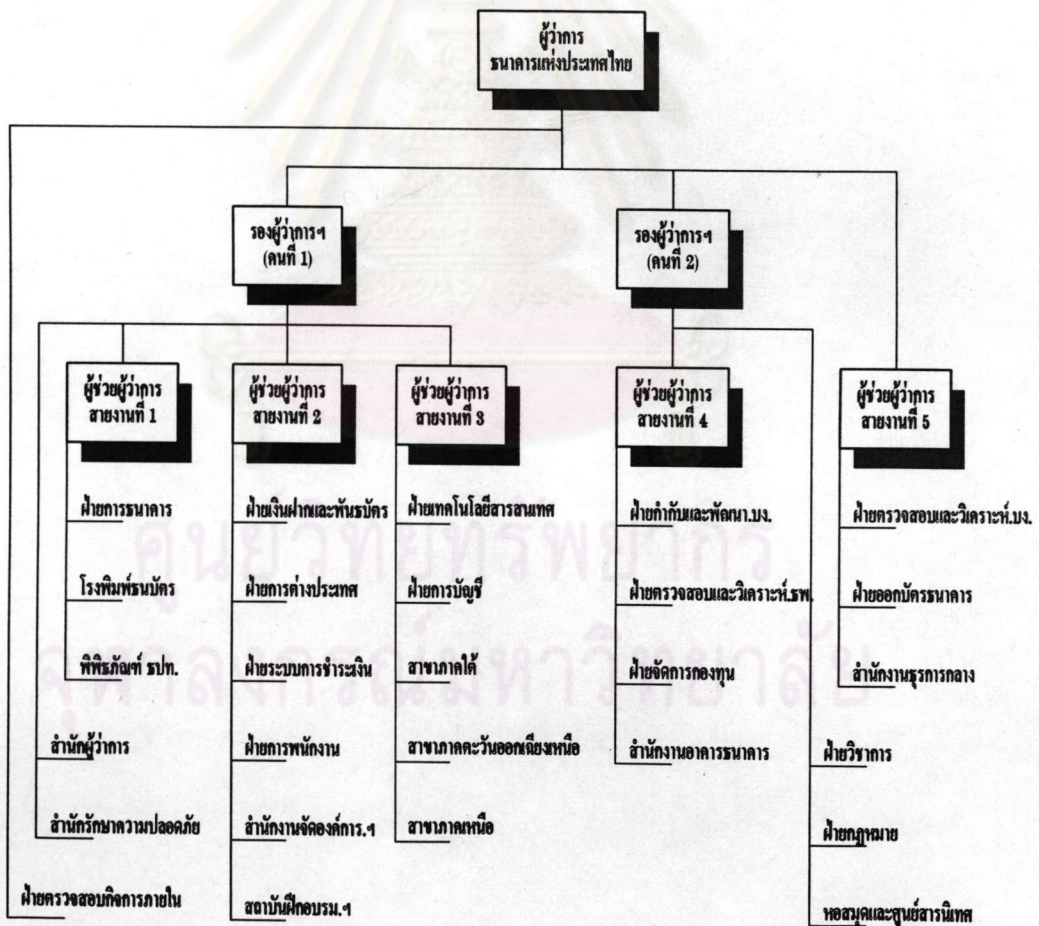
ผู้ว่าการ
ธนาคารแห่งประเทศไทย

รองผู้ว่าการฯ
(คนที่ 1)

รองผู้ว่าการฯ
(คนที่ 2)

ผู้ช่วยผู้ว่าการ
สายงานที่ 1

ฝ่ายการธนาคาร

โรงพิมพ์ธนบัตร

พิพิธภัณฑ์ ธปท.

ผู้ช่วยผู้ว่าการ
สายงานที่ 2

ฝ่ายเงินฝากและพันธบัตร

ฝ่ายการต่างประเทศ

ฝ่ายระบบการชำระเงิน

ฝ่ายการพนักงาน

สำนักงานจัดองค์การ.ฯ

สถาบันฝึกอบรม.ฯ

ผู้ช่วยผู้ว่าการ
สายงานที่ 3

ฝ่ายเทคโนโลยีสารสนเทศ

ฝ่ายการบัญชี

สาขาภาคใต้

สาขาภาคตะวันออกเฉียงเหนือ

สาขาภาคเหนือ

ผู้ช่วยผู้ว่าการ
สายงานที่ 4

ฝ่ายกำกับและพัฒนา.บง.

ฝ่ายตรวจสอบและวิเคราะห์.ธพ.

ฝ่ายจัดการกองทุน

สำนักงานอาคารธนาคาร

ผู้ช่วยผู้ว่าการ
สายงานที่ 5

ฝ่ายตรวจสอบและวิเคราะห์.บง.

ฝ่ายออกบัตรธนาคาร

สำนักงานธุรการกลาง

ฝ่ายวิชาการ

ฝ่ายกฎหมาย

หอสมุดและศูนย์สารนิเทศ

สำนักผู้ว่าการ

สำนักรักษาความปลอดภัย

ฝ่ายตรวจสอบกิจการภายใน

ศูนย์วิทยทรัพยากร
จุฬาลงกรณ์มหาวิทยาลัย